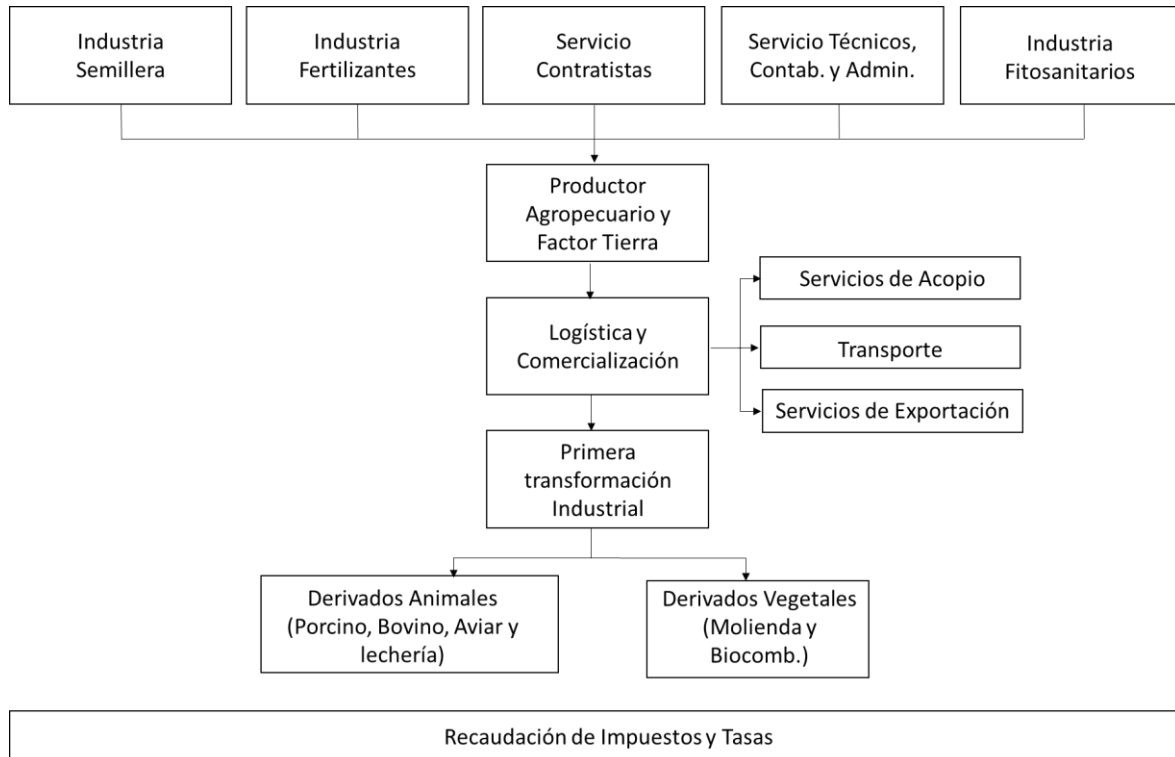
Industria Semillera

Industria Fertilizantes

Servicio Contratistas

Servicio Técnicos, Contab. y Admin.

Industria Fitosanitarios

Productor Agropecuario y Factor Tierra

Logística y Comercialización

Servicios de Acopio

Transporte

Servicios de Exportación

Primera transformación Industrial

Derivados Animales (Porcino, Bovino, Aviar y lechería)

Derivados Vegetales (Molienda y Biocomb.)

Recaudación de Impuestos y Tasas